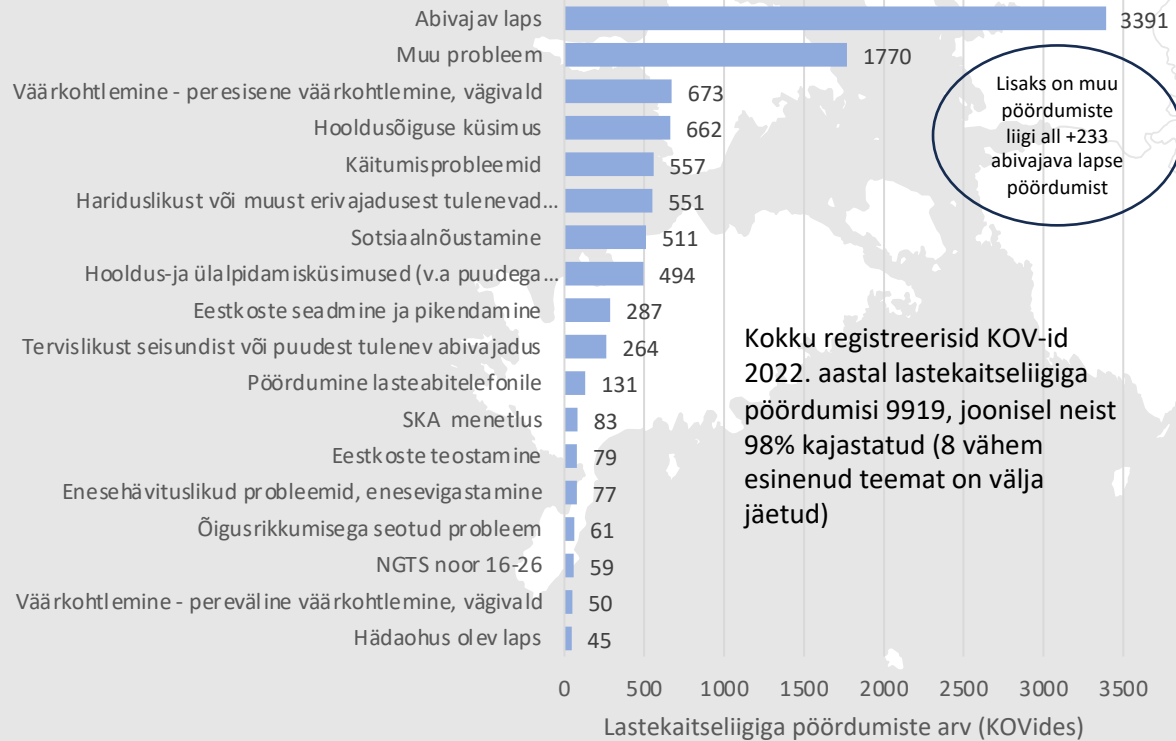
Abivajav laps 3391
Muu probleem 1770
Väärkohtlemine - peresisene väärkohtlemine, vägivald 673
Hooldusõiguse küsimus 662
Käitumisprobleemid 557
Hariduslikust või muust erivajadusest tulenevad... 551
Sotsiaalnõustamine 511
Hooldus-ja ülalpidamisküsimused (v.a puudega... 494
Eestkoste seadmine ja pikendamine 287
Tervislikust seisundist või puudest tulenev abivajadus 264
Pöördumine lasteabitelefonile 131
SKA menetlus 83
Eestkoste teostamine 79
Enesehävituslikud probleemid, enesevigastamine 77
Õigusrikkumisega seotud probleem 61
NGTS noor 16-26 59
Väärkohtlemine - pereväline väärkohtlemine, vägivald 50
Hädaohus olev laps 45

Lisaks on muu pöördumiste liigi all +233 abivajava lapse pöördumist

Kokku registreerisid KOV-id 2022. aastal lastekaitseliigiga pöördumisi 9919, joonisel neist 98% kajastatud (8 vähem esinenud teemat on välja jäetud)

0 500 1000 1500 2000 2500 3000 3500
Lastekaitseliigiga pöördumiste arv (KOVides)